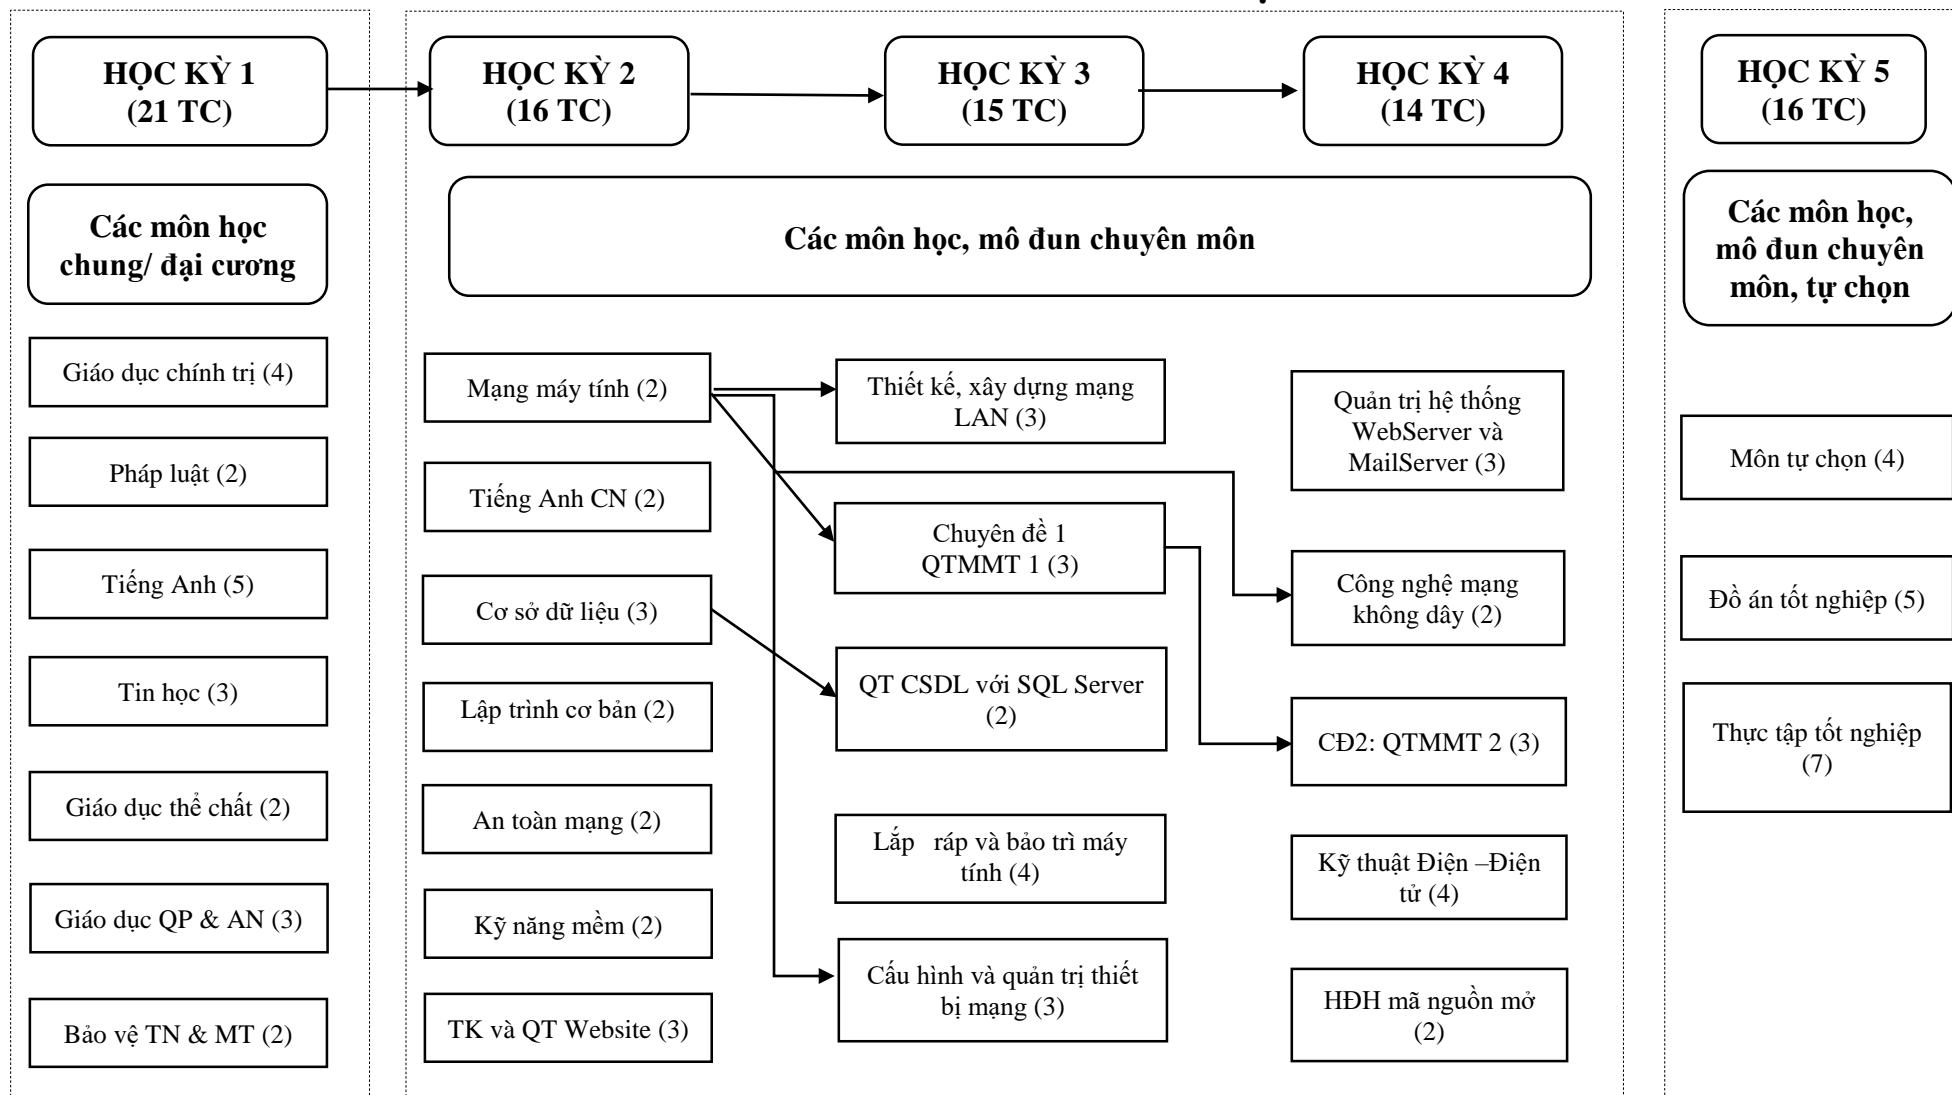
HỌC KỲ 1 (21 TC)

HỌC KỲ 2 (16 TC)

HỌC KỲ 3 (15 TC)

HỌC KỲ 4 (14 TC)

HỌC KỲ 5 (16 TC)

Các môn học chung/ đại cương

Giáo dục chính trị (4)

Pháp luật (2)

Tiếng Anh (5)

Tin học (3)

Giáo dục thể chất (2)

Giáo dục QP & AN (3)

Bảo vệ TN & MT (2)

Các môn học, mô đun chuyên môn

Mạng máy tính (2)

Tiếng Anh CN (2)

Cơ sở dữ liệu (3)

Lập trình cơ bản (2)

An toàn mạng (2)

Kỹ năng mềm (2)

TK và QT Website (3)

Thiết kế, xây dựng mạng LAN (3)

Chuyên đề 1 QTMMT 1 (3)

QT CSDL với SQL Server (2)

Lắp ráp và bảo trì máy tính (4)

Cấu hình và quản trị thiết bị mạng (3)

Quản trị hệ thống WebServer và MailServer (3)

Công nghệ mạng không dây (2)

CĐ2: QTMMT 2 (3)

Kỹ thuật Điện –Điện tử (4)

HĐH mã nguồn mở (2)

Các môn học, mô đun chuyên môn, tự chọn

Môn tự chọn (4)

Đồ án tốt nghiệp (5)

Thực tập tốt nghiệp (7)